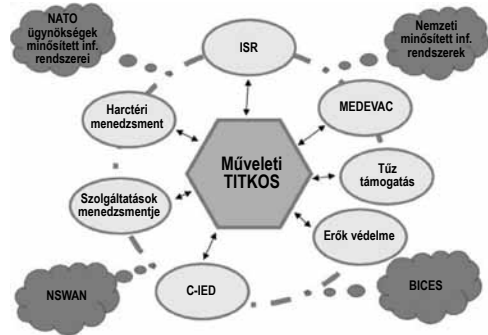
NATO ügynökségek minősített inf. rendszerei

ISR

Nemzeti minősített inf. rendszerek

Harctéri menedzsment

MEDEVAC

Műveleti TITKOS

Tűz támogatás

Szolgáltatások menedzsmentje

Erők védelme

NSWAN

C-IED

BICES